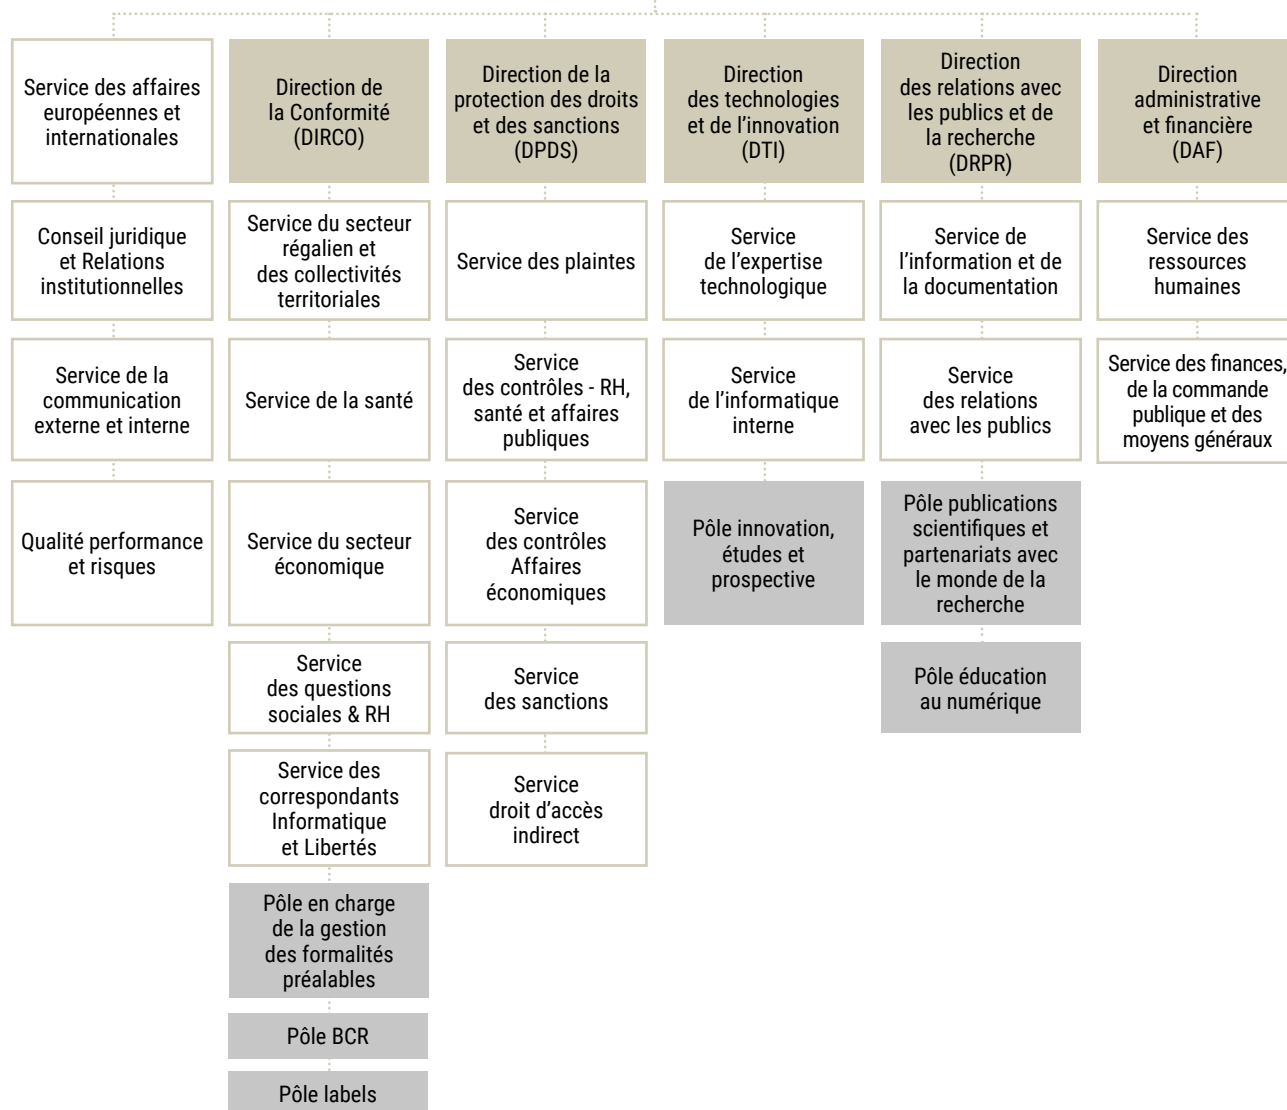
Service des affaires européennes et internationales

Conseil juridique et Relations institutionnelles

Service de la communication externe et interne

Qualité performance et risques

Direction de la Conformité (DIRCO)

Service du secteur régalien et des collectivités territoriales

Service de la santé

Service du secteur économique

Service des questions sociales & RH

Service des correspondants Informatique et Libertés

Pôle en charge de la gestion des formalités préalables

Pôle BCR

Pôle labels

Direction de la protection des droits et des sanctions (DPDS)

Service des plaintes

Service des contrôles - RH, santé et affaires publiques

Service des contrôles Affaires économiques

Service des sanctions

Service droit d'accès indirect

Direction des technologies et de l'innovation (DTI)

Service de l'expertise technologique

Service de l'informatique interne

Pôle innovation, études et prospective

Direction des relations avec les publics et de la recherche (DRPR)

Service de l'information et de la documentation

Service des relations avec les publics

Pôle publications scientifiques et partenariats avec le monde de la recherche

Pôle éducation au numérique

Direction administrative et financière (DAF)

Service des ressources humaines

Service des finances, de la commande publique et des moyens généraux